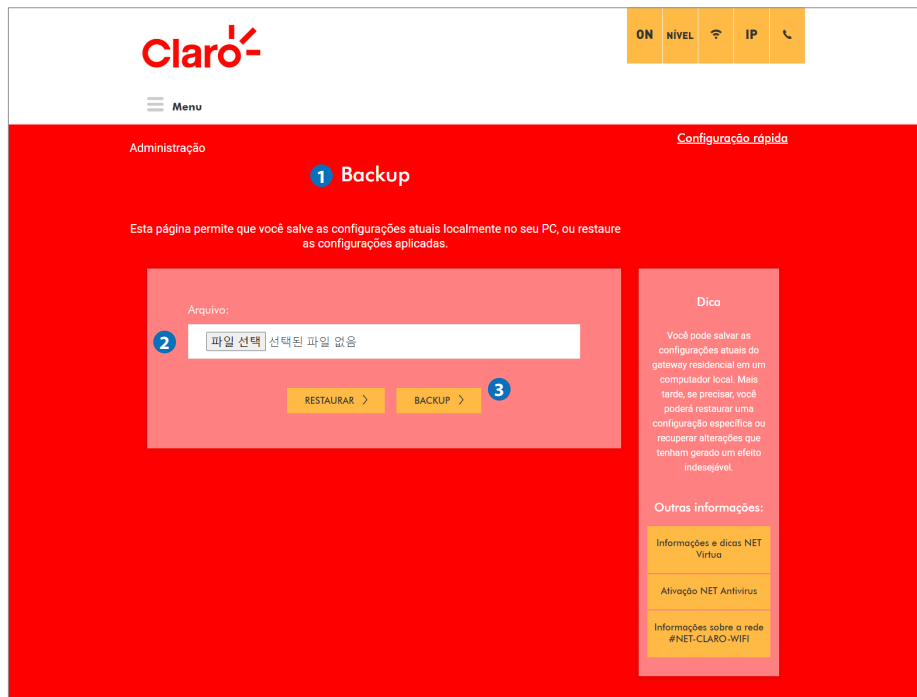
Claro

ON NÍVEL IP

Menu

Administração

Configuração rápida

1 Backup

Esta página permite que você salve as configurações atuais localmente no seu PC, ou restaure as configurações aplicadas.

Arquivo:

2 파일 선택 선택된 파일 없음

RESTAURAR >

BACKUP > 3

Dica

Você pode salvar as configurações atuais do gateway residencial em um computador local. Mais tarde, se precisar, você poderá restaurar uma configuração específica ou recuperar alterações que tenham gerado um efeito indesejável.

Outras informações:

Informações e dicas NET Virtua

Ativação NET Antivirus

Informações sobre a rede #NET-CLARO-WIFI